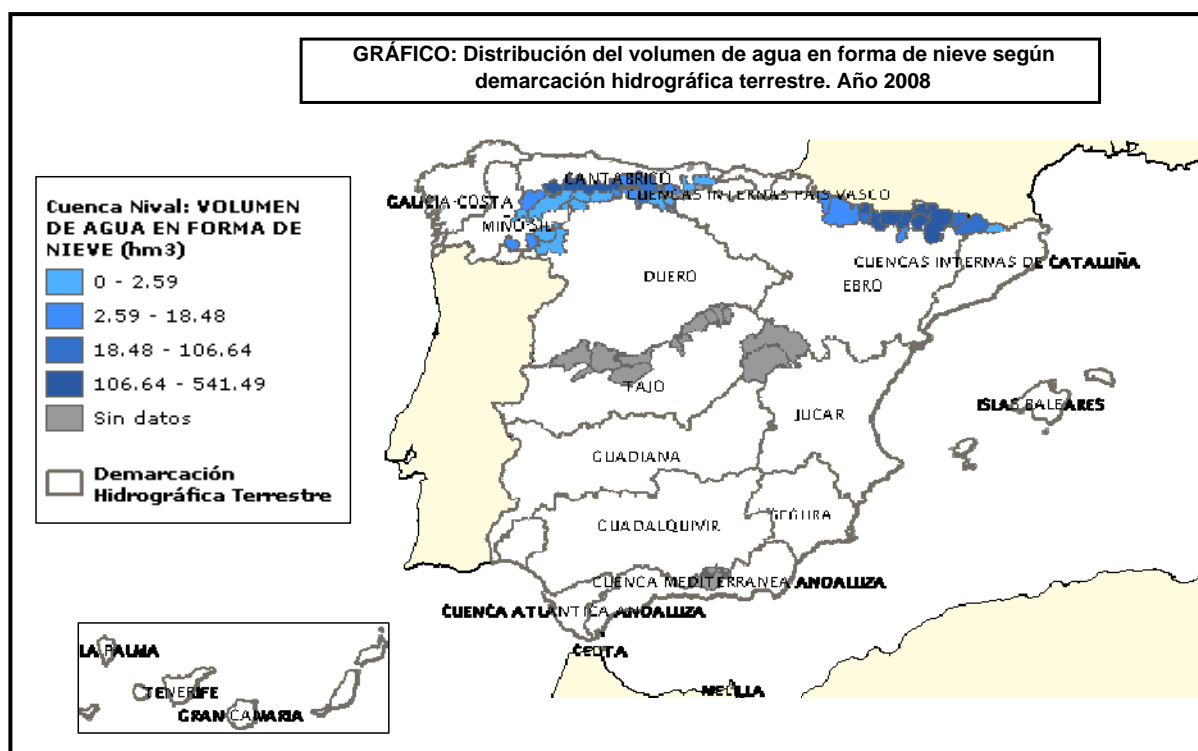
GRÁFICO: Distribución del volumen de agua en forma de nieve según demarcación hidrográfica terrestre. Año 2008

Cuenca Nival: VOLUMEN DE AGUA EN FORMA DE NIEVE (hm3)
0 - 2.59
2.59 - 18.48
18.48 - 106.64
106.64 - 541.49
Sin datos

Demarcación Hidrográfica Terrestre

CANTABRICO
CUENCAS INTERNAS PAIS VASCO
GALICIA-COSTA
MIÑO-SIL
DUERO
CUENCAS INTERNAS DE CATALUÑA
EBRO
TAJO
JUCAR
ISLAS BALEARES
GUADIANA
GUADALQUIVIR
SEGURA
CUENCA MEDITERRANEA ANDALUZA
CUENCA ATLANTICA ANDALUZA
CEUTA
MELILLA
LA PALMA
TENERIFE
GRAN CANARIA